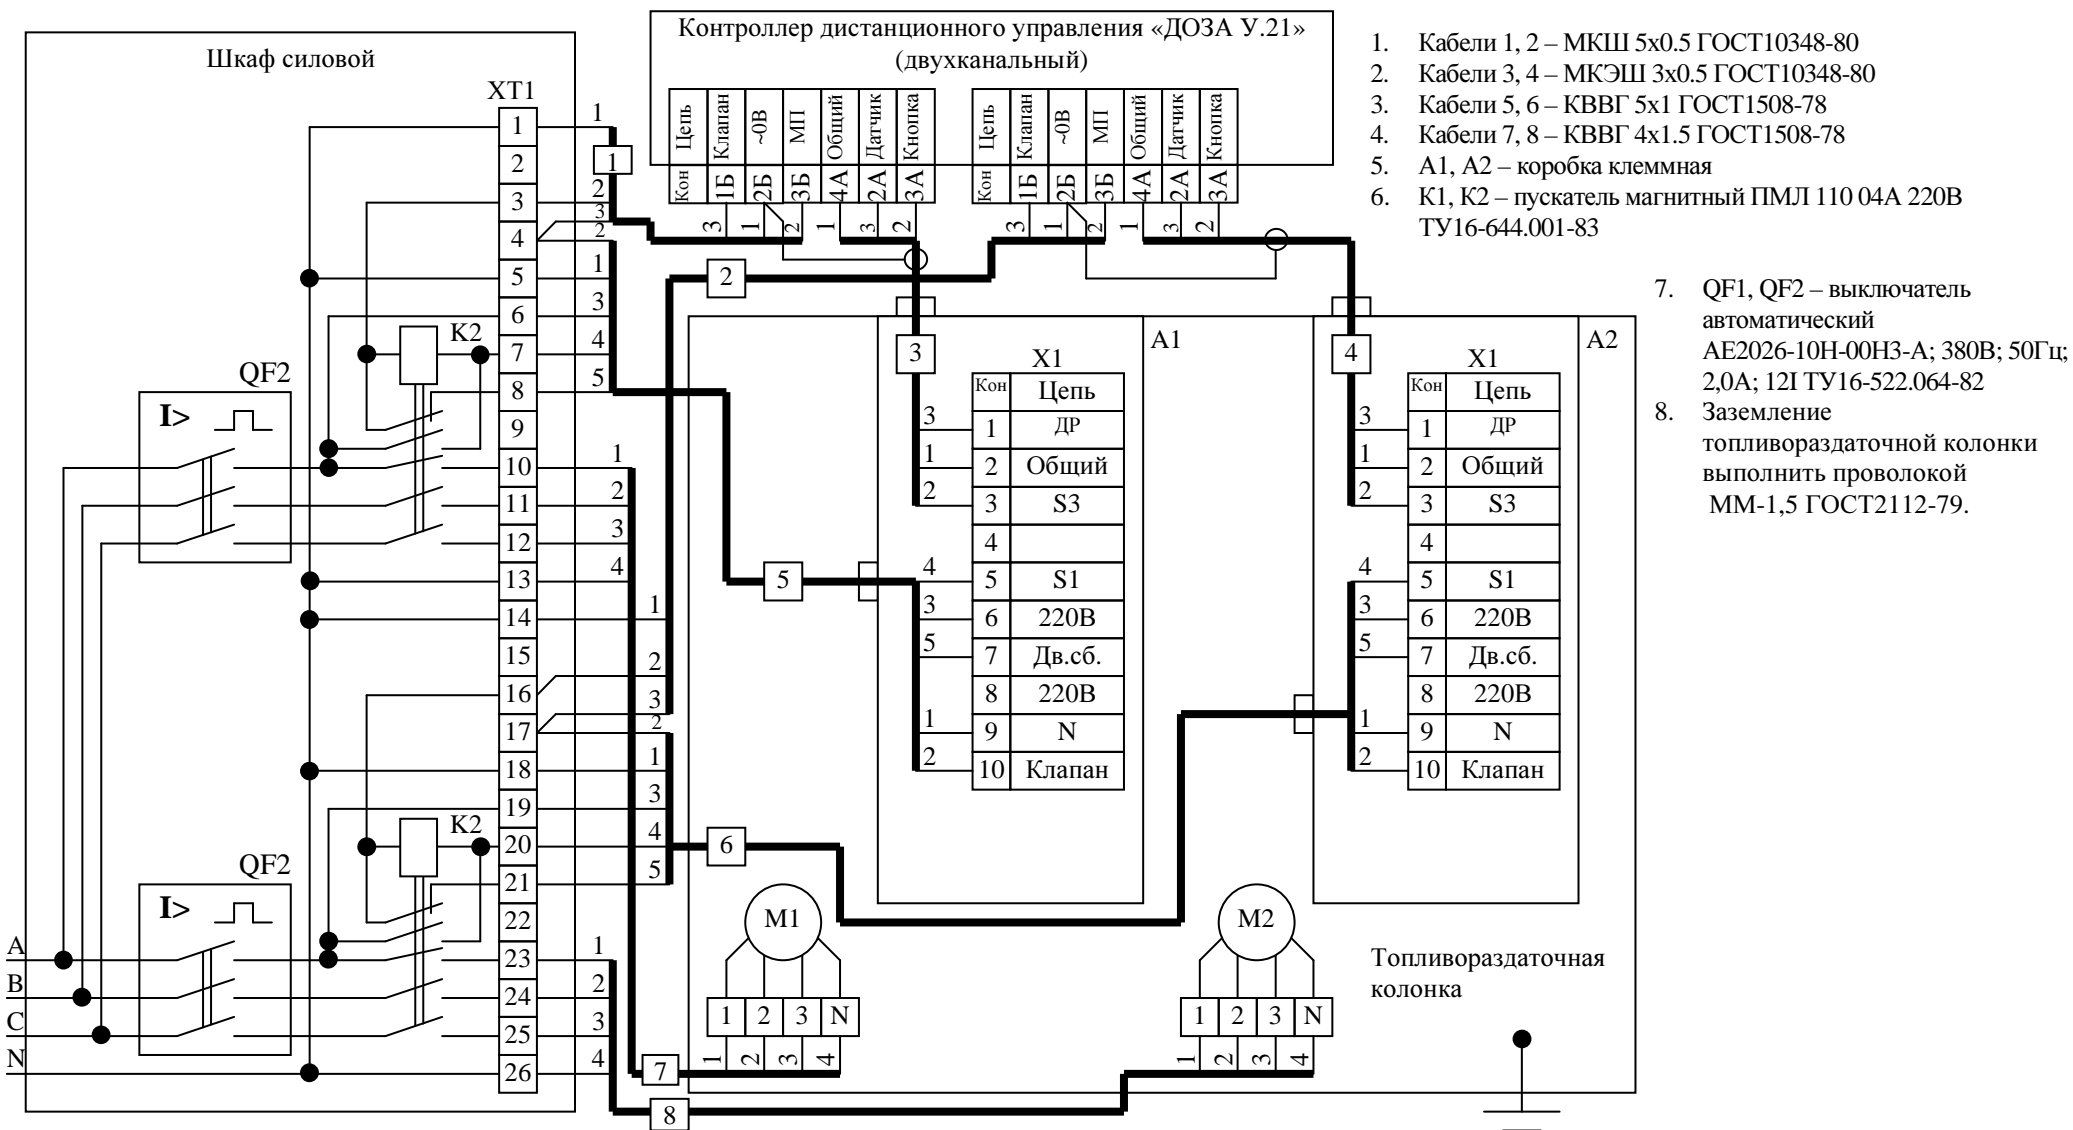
Шкаф силовой

Контроллер дистанционного управления «ДОЗА У.21» (двухканальный)

Цепь | Клапан | ~0В | МП | Общий | Датчик | Кнопка
Кон | 1Б | 2Б | 3Б | 4А | 2А | 3А

Цепь | Клапан | ~0В | МП | Общий | Датчик | Кнопка
Кон | 1Б | 2Б | 3Б | 4А | 2А | 3А

1. Кабели 1, 2 – МКШ 5х0.5 ГОСТ10348-80
2. Кабели 3, 4 – МКЭШ 3х0.5 ГОСТ10348-80
3. Кабели 5, 6 – КВВГ 5х1 ГОСТ1508-78
4. Кабели 7, 8 – КВВГ 4х1.5 ГОСТ1508-78
5. А1, А2 – коробка клеммная
6. К1, К2 – пускатель магнитный ПМЛ 110 04А 220В ТУ16-644.001-83

7. QF1, QF2 – выключатель автоматический АЕ2026-10Н-00Н3-А; 380В; 50Гц; 2,0А; 12I ТУ16-522.064-82
8. Заземление топливораздаточной колонки выполнить проволокой ММ-1,5 ГОСТ2112-79.

XT1
1 2 3 4 5 6 7 8 9 10 11 12 13 14 15 16 17 18 19 20 21 22 23 24 25 26

K2
QF2
I>
K2
QF2
I>

A
B
C
N

A1
X1
| Кон | Цепь |
|---|---|
| 1 | ДР |
| 2 | Общий |
| 3 | S3 |
| 4 | |
| 5 | S1 |
| 6 | 220В |
| 7 | Дв.сб. |
| 8 | 220В |
| 9 | N |
| 10 | Клапан |

A2
X1
| Кон | Цепь |
|---|---|
| 1 | ДР |
| 2 | Общий |
| 3 | S3 |
| 4 | |
| 5 | S1 |
| 6 | 220В |
| 7 | Дв.сб. |
| 8 | 220В |
| 9 | N |
| 10 | Клапан |

1 2 3 4 5 6 7 8

M1
| 1 | 2 | 3 | N |
M2
| 1 | 2 | 3 | N |

Топливораздаточная колонка